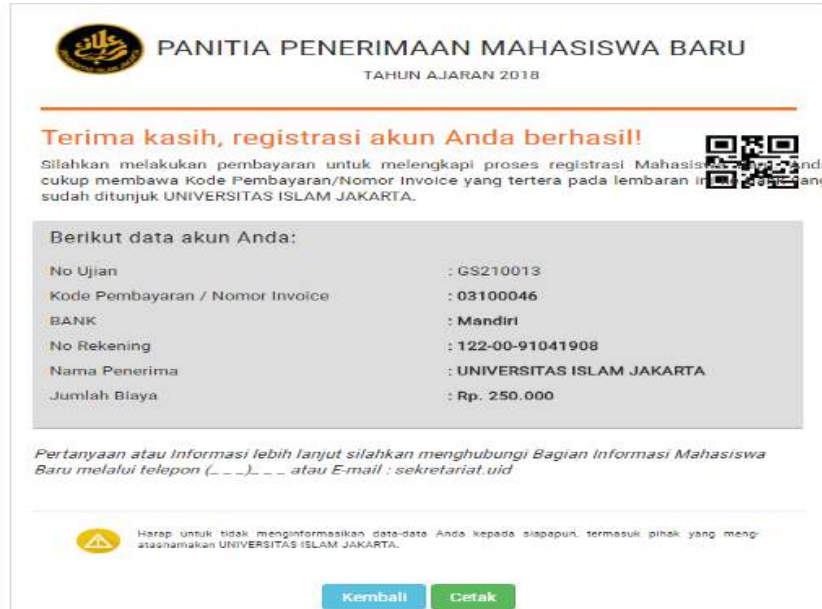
PANITIA PENERIMAAN MAHASISWA BARU
TAHUN AJARAN 2018

Terima kasih, registrasi akun Anda berhasil!

Silahkan melakukan pembayaran untuk melengkapi proses registrasi Mahasis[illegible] Anda cukup membawa Kode Pembayaran/Nomor Invoice yang tertera pada lembaran in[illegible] yang sudah ditunjuk UNIVERSITAS ISLAM JAKARTA.

Berikut data akun Anda:

| | |
|---|---|
| No Ujian | : GS210013 |
| Kode Pembayaran / Nomor Invoice | : 03100046 |
| BANK | : Mandiri |
| No Rekening | : 122-00-91041908 |
| Nama Penerima | : UNIVERSITAS ISLAM JAKARTA |
| Jumlah Biaya | : Rp. 250.000 |

Pertanyaan atau Informasi lebih lanjut silahkan menghubungi Bagian Informasi Mahasiswa Baru melalui telepon (_ _ _)_ _ _ atau E-mail : sekretariat.uid

Harap untuk tidak menginformasikan data-data Anda kepada siapapun, termasuk pihak yang mengatasnamakan UNIVERSITAS ISLAM JAKARTA.

Kembali Cetak